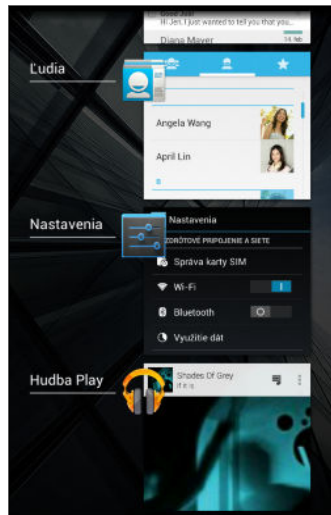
Hi Jen, I just wanted to tell you that you...
Diana Mayer

Ľudia
Angela Wang
April Lin

Nastavenia
Nastavenia
BEZDRÔTOVÉ PRIPOJENIE A SIETE
Správa karty SIM
Wi-Fi
Bluetooth
Využitie dát

Hudba Play
Shades Of Grey
It is